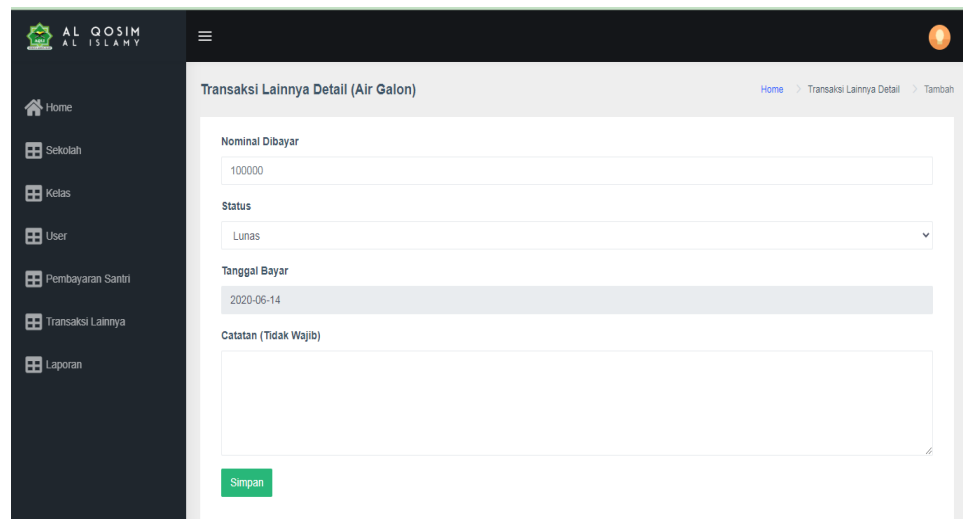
AL QOSIM
AL ISLAMY

Home
Sekolah
Kelas
User
Pembayaran Santri
Transaksi Lainnya
Laporan

Transaksi Lainnya Detail (Air Galon)

Home > Transaksi Lainnya Detail > Tambah

Nominal Dibayar
100000

Status
Lunas

Tanggal Bayar
2020-06-14

Catatan (Tidak Wajib)

Simpan